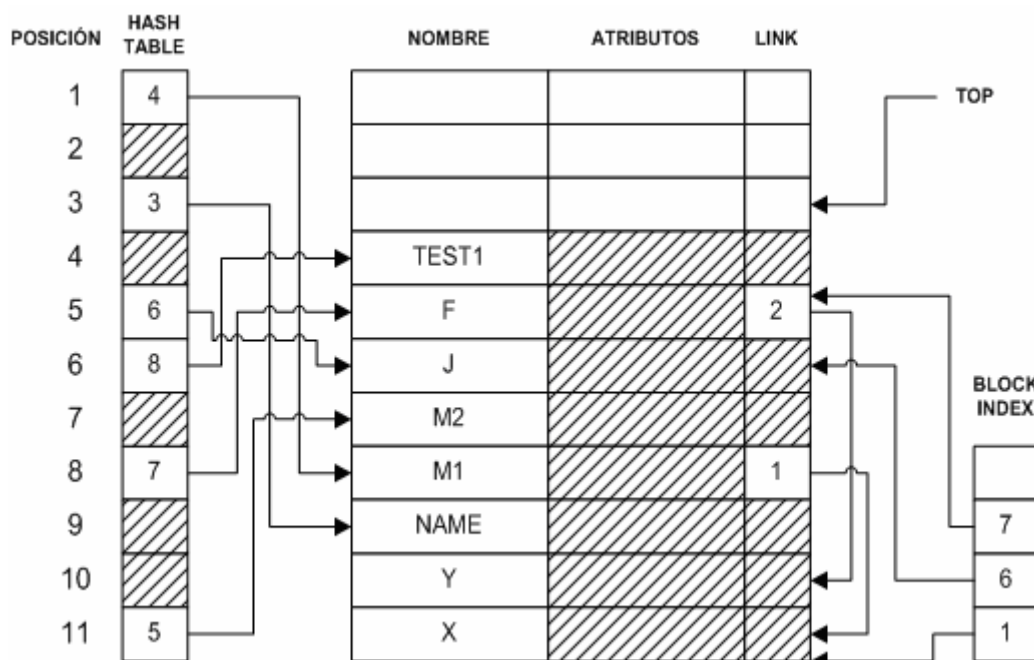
POSICIÓN HASH TABLE NOMBRE ATRIBUTOS LINK

TOP

| POSICIÓN | HASH TABLE | NOMBRE | ATRIBUTOS | LINK |
|---|---|---|---|---|
| 1 | 4 | | | |
| 2 | | | | |
| 3 | 3 | | | |
| 4 | | TEST1 | | |
| 5 | 6 | F | | 2 |
| 6 | 8 | J | | |
| 7 | | M2 | | |
| 8 | 7 | M1 | | 1 |
| 9 | | NAME | | |
| 10 | | Y | | |
| 11 | 5 | X | | |

BLOCK INDEX

7
6
1